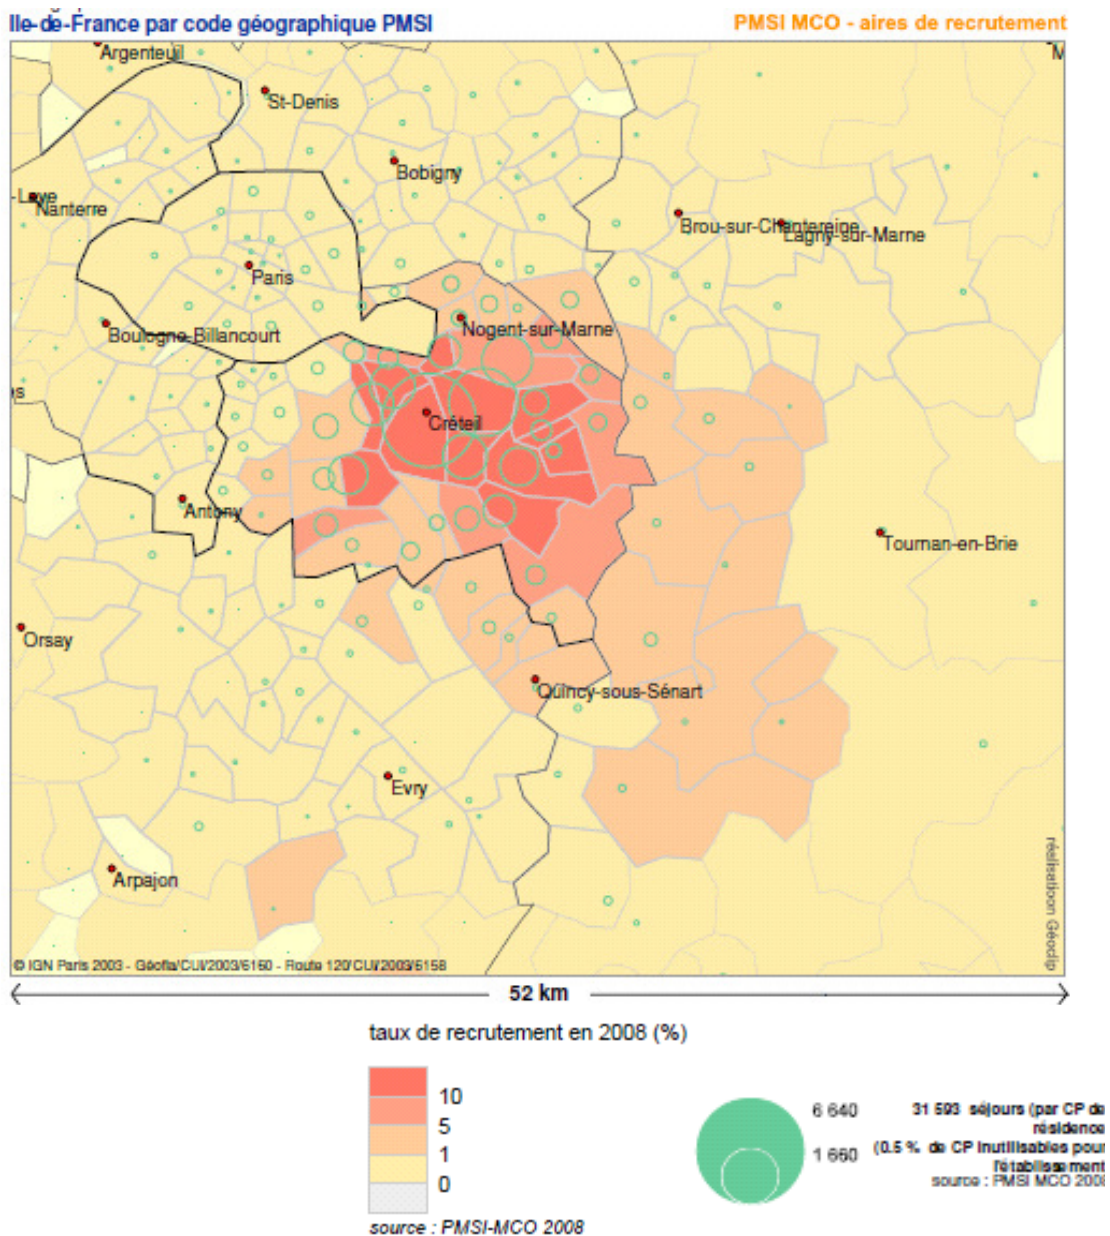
Ile-de-France par code géographique PMSI

PMSI MCO - aires de recrutement

Argenteuil
St-Denis
Bobigny
Nanterre
Brou-sur-Chantereine
Lagny-sur-Marne
Paris
Boulogne-Billancourt
Nogent-sur-Marne
Créteil
Antony
Tournan-en-Brie
Orsay
Quincy-sous-Sénart
Evry
Arpajon

réalisation Géodip

© IGN Paris 2003 - Géofla/CU/2003/6160 - Route 120/CU/2003/6158

52 km

taux de recrutement en 2008 (%)

10
5
1
0

source : PMSI-MCO 2008

6 640
1 660

31 593 séjours (par CP de résidence
(0.5 % de CP inutilisables pour l'établissement
source : PMSI MCO 2008